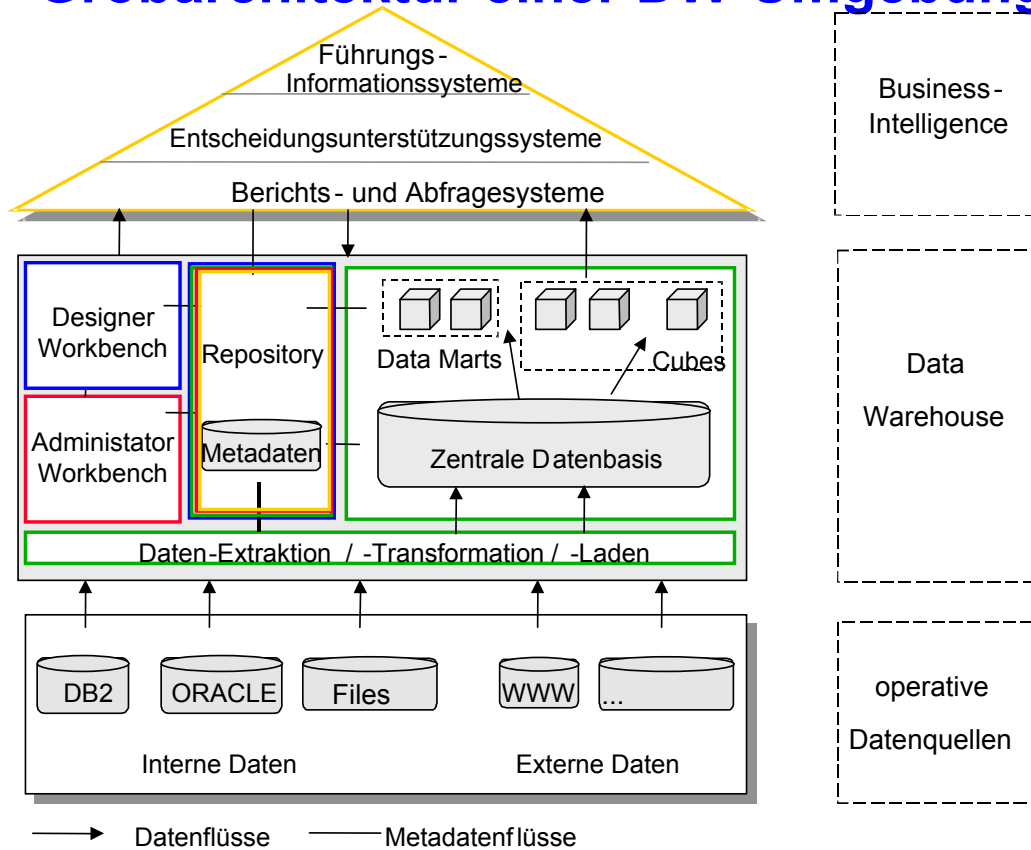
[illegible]

Führungs-Informationssysteme

Entscheidungsunterstützungssysteme

Berichts- und Abfragesysteme

Business-Intelligence

Designer Workbench

Repository

Data Marts

Cubes

Administator Workbench

Metadaten

Zentrale Datenbasis

Daten-Extraktion / -Transformation / -Laden

Data Warehouse

DB2

ORACLE

Files

WWW

...

Interne Daten

Externe Daten

operative Datenquellen

Datenflüsse

Metadatenflüsse